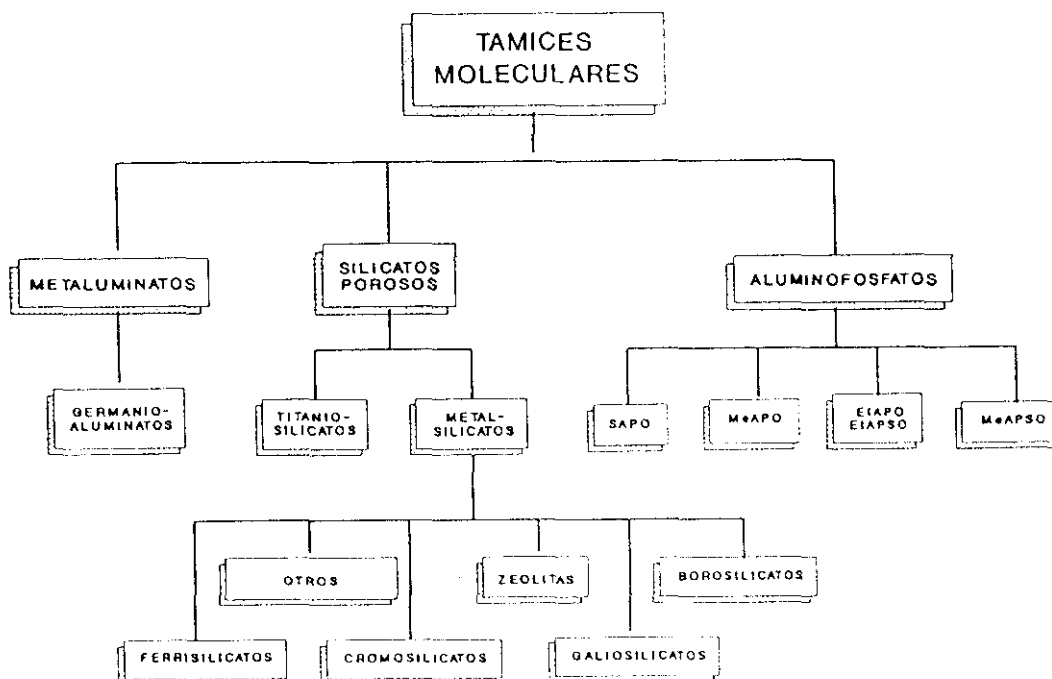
TAMICES MOLECULARES

METALUMINATOS

SILICATOS POROSOS

ALUMINOFOSFATOS

GERMANIO-ALUMINATOS

TITANIO-SILICATOS

METAL-SILICATOS

SAPO

MeAPO

ElAPO ElAPSO

MeAPSO

OTROS

ZEOLITAS

BOROSILICATOS

FERRISILICATOS

CROMOSILICATOS

GALIOSILICATOS